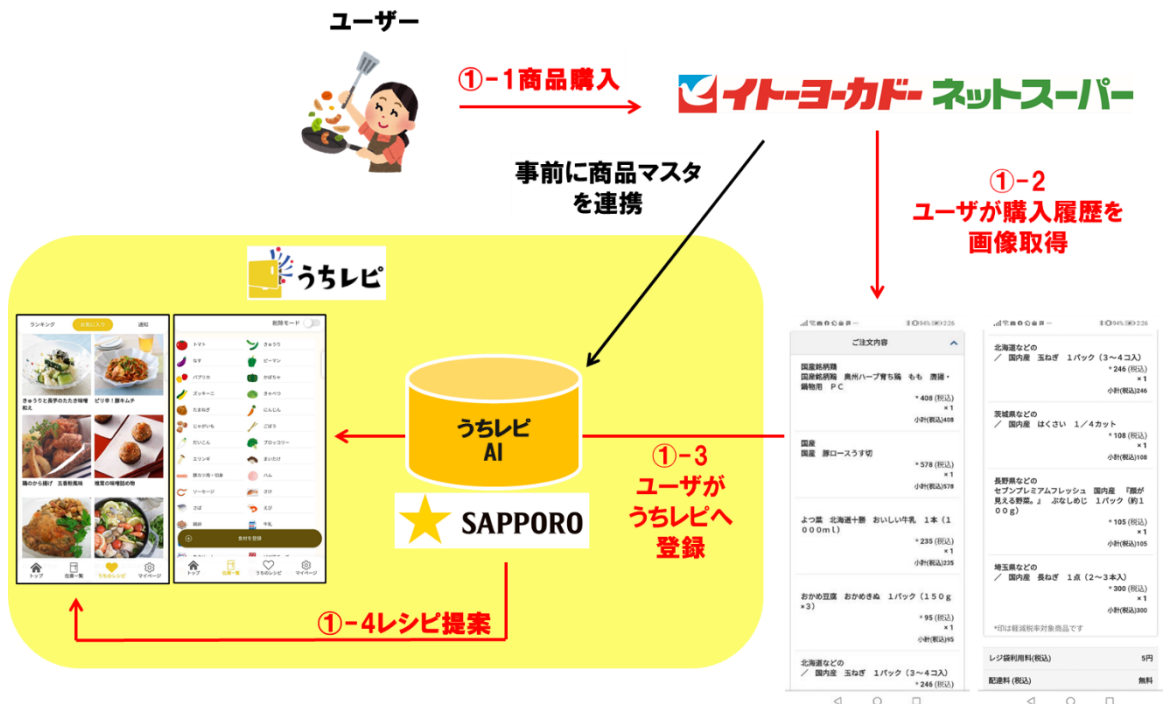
ユーザー

①-1商品購入

イトーヨーカドー ネットスーパー

事前に商品マスタを連携

①-2
ユーザが購入履歴を画像取得

うちレピ

ランキング　お気に入り　通知

きゅうりと長芋のたたき梅和え

ピリ辛！豚キムチ

鶏のから揚げ 五香粉風味

椎茸の味噌詰め焼

トップ　在庫一覧　うちのレシピ　マイページ

削除モード

トマト　きゅうり
ナス　ピーマン
パプリカ　かぼちゃ
ズッキーニ　オクラ
たまねぎ　にんじん
じゃがいも　ごぼう
だいこん　ブロッコリー
エリンギ　まいたけ
豚ロース　ハム
ソーセージ　さけ
さば　えび
納豆　牛乳

食材を登録

トップ　在庫一覧　うちのレシピ　マイページ

うちレピ
AI

SAPPORO

①-3
ユーザがうちレピへ登録

①-4レシピ提案

ご注文内容

国産銘柄鶏
国産銘柄鶏　奥州ハーブ育ち鶏　もも　唐揚・鍋物用　ＰＣ
＊408 (税込)
×1
小計(税込)408

国産
国産　豚ロースうす切
＊578 (税込)
×1
小計(税込)578

よつ葉　北海道十勝　おいしい牛乳　１本（１０００ml）
＊235 (税込)
×1
小計(税込)235

おかめ豆腐　おかめきぬ　１パック（１５０ｇ×３）
＊95 (税込)
×1
小計(税込)95

北海道などの
／　国内産　玉ねぎ　１パック（３～４コ入）
＊246 (税込)

北海道などの
／　国内産　玉ねぎ　１パック（３～４コ入）
＊246 (税込)
×1
小計(税込)246

茨城県などの
／　国内産　はくさい　１／４カット
＊108 (税込)
×1
小計(税込)108

長野県などの
セブンプレミアムフレッシュ　国内産　『麺が見える野菜。』　ぶなしめじ　１パック（約１００ｇ）
＊105 (税込)
×1
小計(税込)105

埼玉県などの
／　国内産　長ねぎ　１点（２～３本入）
＊300 (税込)
×1
小計(税込)300

＊印は軽減税率対象商品です

レジ袋利用料(税込)　5円

配達料(税込)　無料